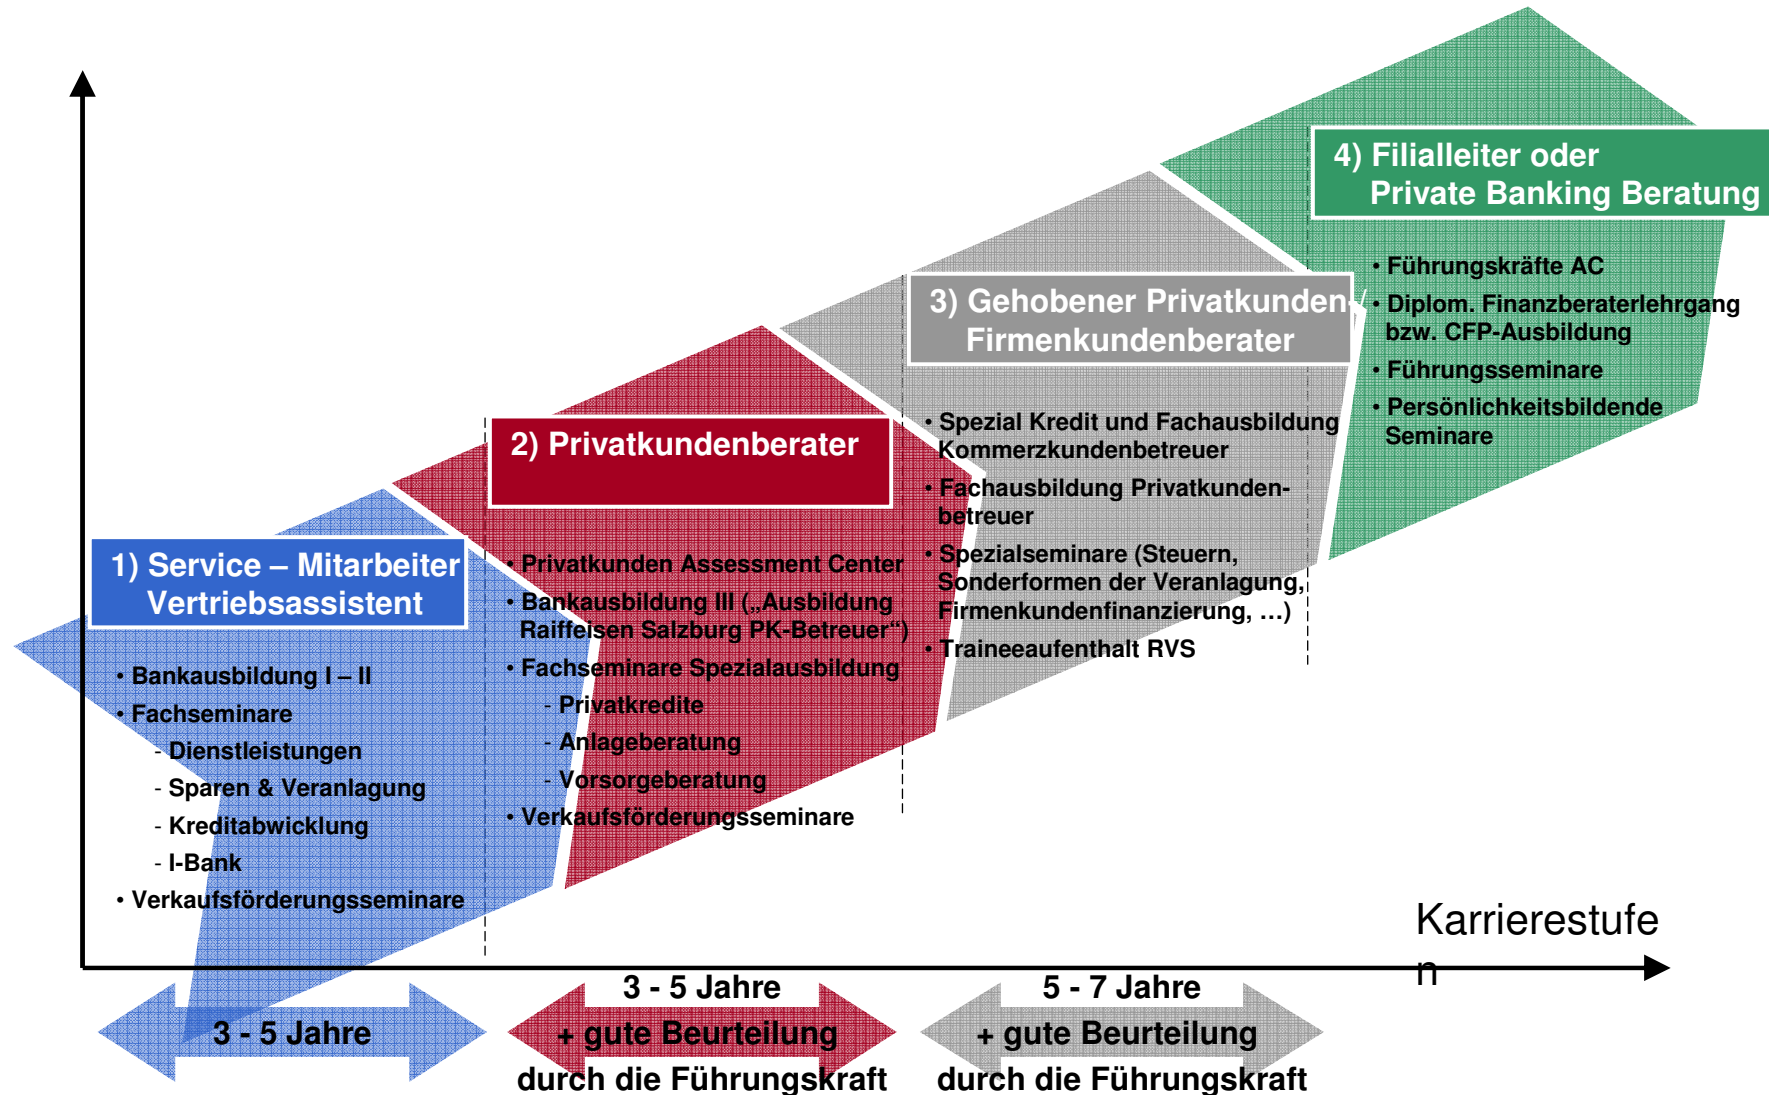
4) Filialleiter oder Private Banking Beratung

• Führungskräfte AC
• Diplom. Finanzberaterlehrgang bzw. CFP-Ausbildung
• Führungsseminare
• Persönlichkeitsbildende Seminare

3) Gehobener Privatkunden-/ Firmenkundenberater

• Spezial Kredit und Fachausbildung Kommerzkundenbetreuer
• Fachausbildung Privatkundenbetreuer
• Spezialseminare (Steuern, Sonderformen der Veranlagung, Firmenkundenfinanzierung, ...)
• Traineeaufenthalt RVS

2) Privatkundenberater

• Privatkunden Assessment Center
• Bankausbildung III („Ausbildung Raiffeisen Salzburg PK-Betreuer")
• Fachseminare Spezialausbildung
- Privatkredite
- Anlageberatung
- Vorsorgeberatung
• Verkaufsförderungsseminare

1) Service – Mitarbeiter Vertriebsassistent

• Bankausbildung I – II
• Fachseminare
- Dienstleistungen
- Sparen & Veranlagung
- Kreditabwicklung
- I-Bank
• Verkaufsförderungsseminare

Karrierestufen

3 - 5 Jahre

3 - 5 Jahre + gute Beurteilung durch die Führungskraft

5 - 7 Jahre + gute Beurteilung durch die Führungskraft